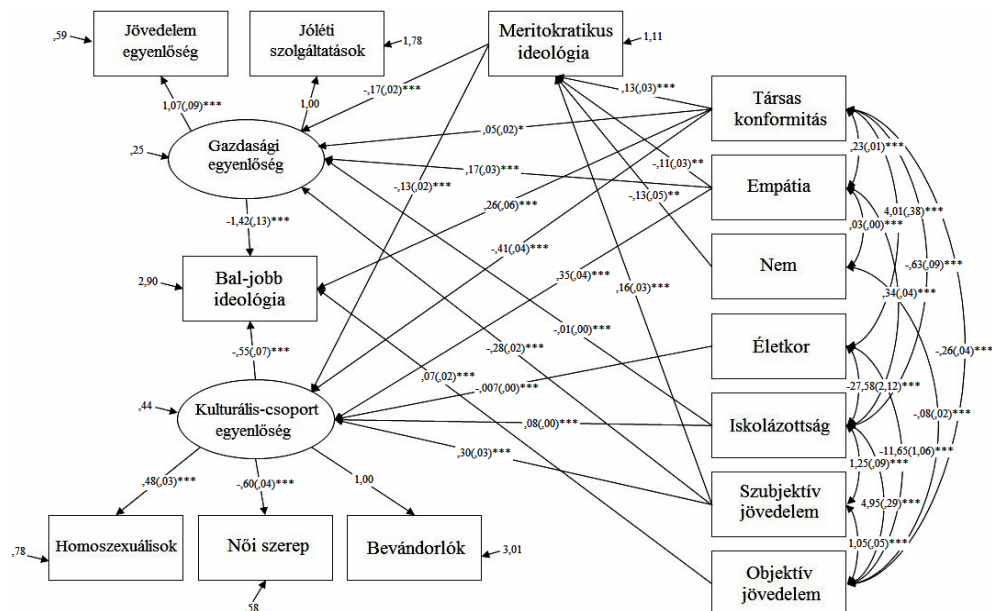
,59 Jövedelem egyenlőség

Jóléti szolgáltatások 1,78

Meritokratikus ideológia 1,11

1,07(,09)***

1,00

-,17(,02)***

,13(,03)***

Társas konformitás

,25 Gazdasági egyenlőség

,05(,02)*

,17(,03)***

-,11(,03)**

-,13(,05)**

,23(,01)***

Empátia

4,01(,38)***

-,13(,02)***

,26(,06)***

,03(,00)***

-1,42(,13)***

-,41(,04)***

Nem

-,63(,09)***

2,90 Bal-jobb ideológia

,35(,04)***

,16(,03)***

,34(,04)***

-,01(,00)***

-,26(,04)***

-,55(,07)***

-,28(,02)***

Életkor

,07(,02)***

-,007(,00)***

-27,58(2,12)***

,44 Kulturális-csoport egyenlőség

,08(,00)***

Iskolázottság

-,08(,02)***

,30(,03)***

-11,65(1,06)***

1,25(,09)***

,48(,03)***

-,60(,04)***

1,00

Szubjektív jövedelem

4,95(,29)***

1,05(,05)***

,78 Homoszexuálisok

Női szerep

Bevándorlók 3,01

58

Objektív jövedelem